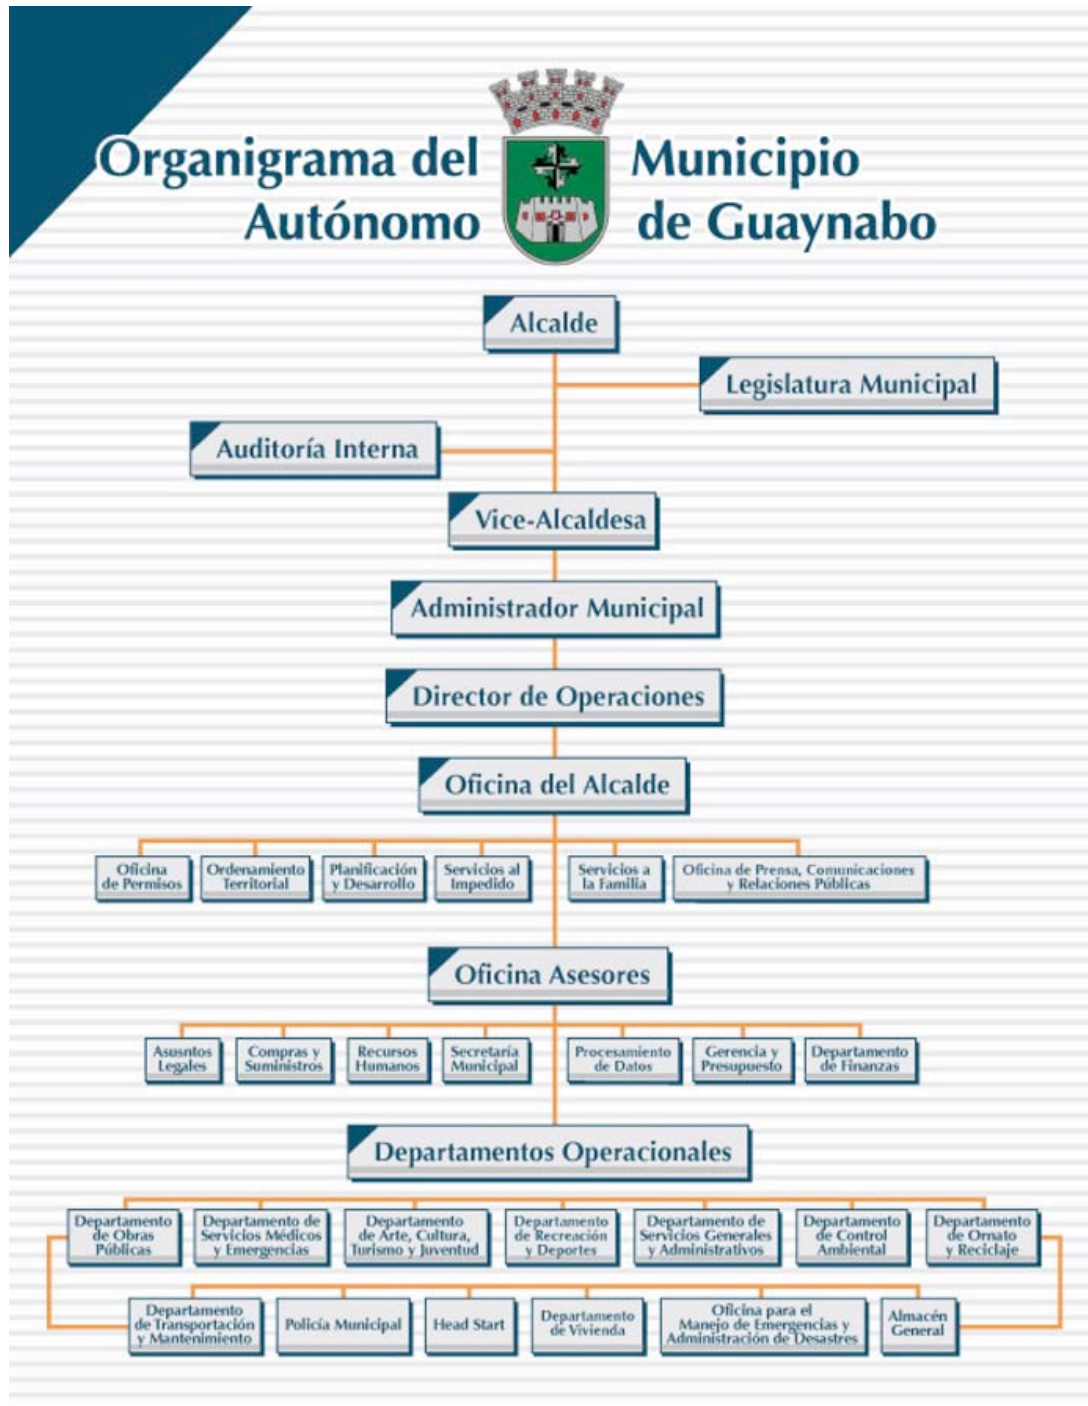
Organigrama del Municipio Autónomo de Guaynabo

Alcalde

Legislatura Municipal

Auditoría Interna

Vice-Alcaldesa

Administrador Municipal

Director de Operaciones

Oficina del Alcalde

Oficina de Permisos

Ordenamiento Territorial

Planificación y Desarrollo

Servicios al Impedido

Servicios a la Familia

Oficina de Prensa, Comunicaciones y Relaciones Públicas

Oficina Asesores

Asuntos Legales

Compras y Suministros

Recursos Humanos

Secretaría Municipal

Procesamiento de Datos

Gerencia y Presupuesto

Departamento de Finanzas

Departamentos Operacionales

Departamento de Obras Públicas

Departamento de Servicios Médicos y Emergencias

Departamento de Arte, Cultura, Turismo y Juventud

Departamento de Recreación y Deportes

Departamento de Servicios Generales y Administrativos

Departamento de Control Ambiental

Departamento de Ornato y Reciclaje

Departamento de Transportación y Mantenimiento

Policía Municipal

Head Start

Departamento de Vivienda

Oficina para el Manejo de Emergencias y Administración de Desastres

Almacén General